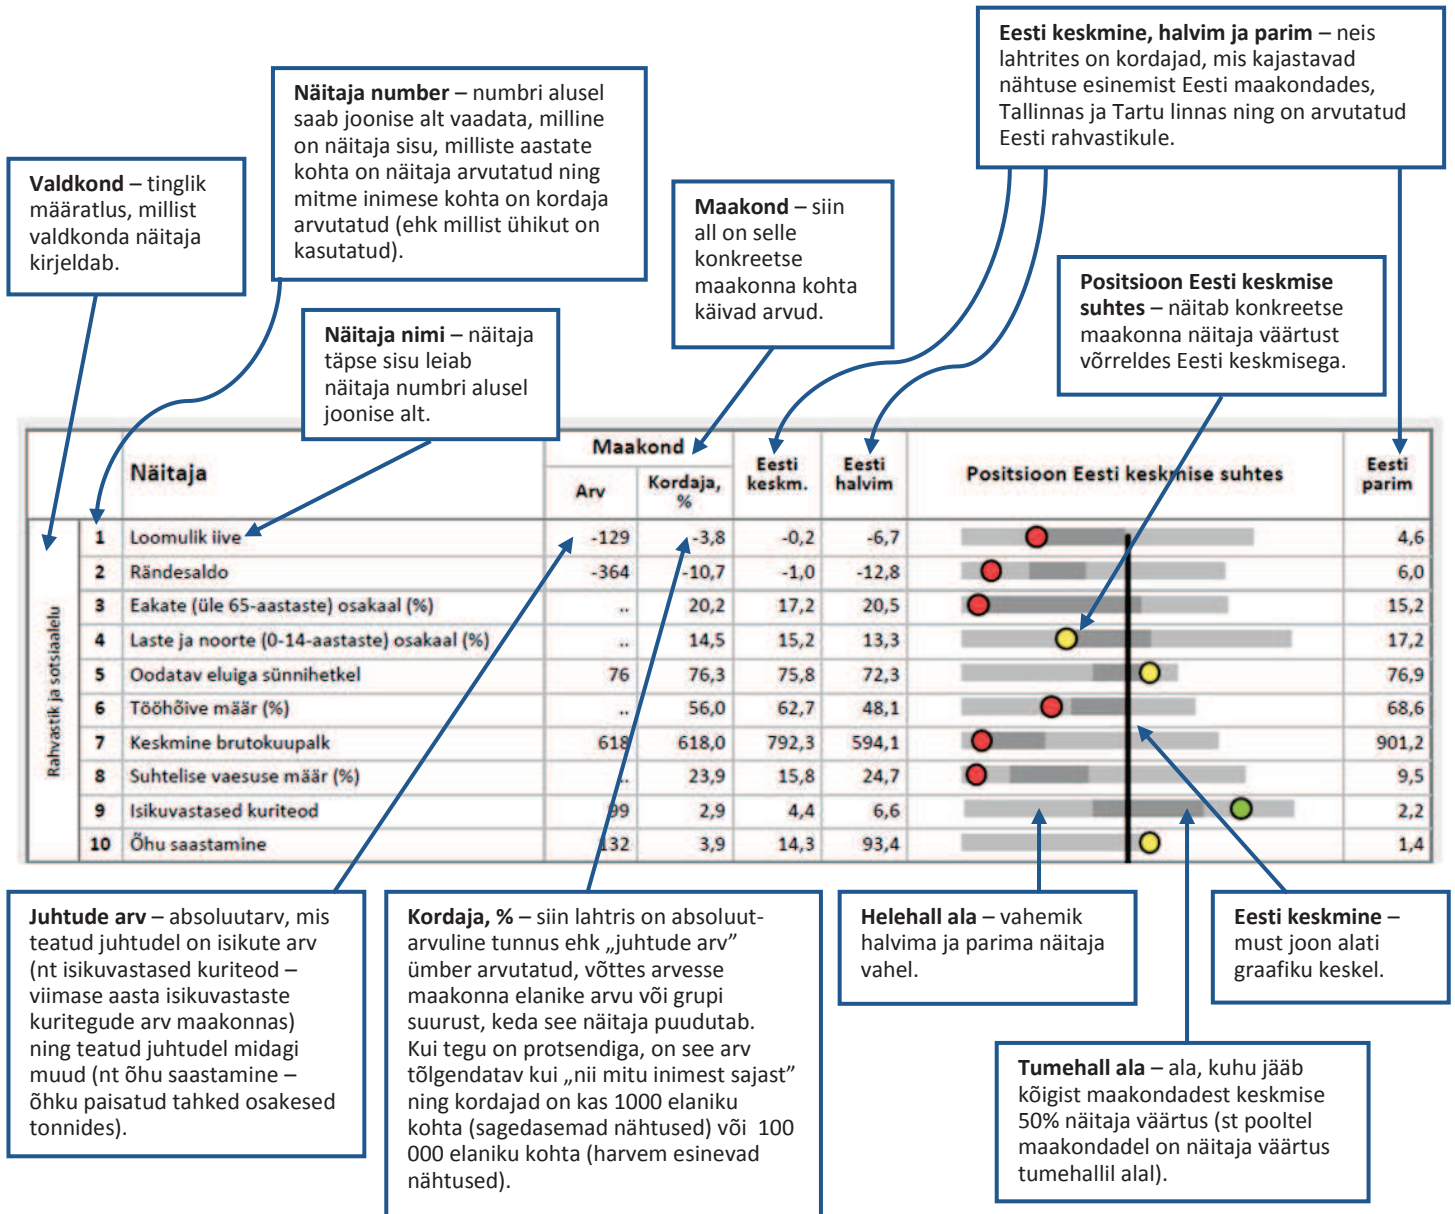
**Eesti keskmine, halvim ja parim** – neis lahtrites on kordajad, mis kajastavad nähtuse esinemist Eesti maakondades, Tallinnas ja Tartu linnas ning on arvutatud Eesti rahvastikule.

**Näitaja number** – numbri alusel saab joonise alt vaadata, milline on näitaja sisu, milliste aastate kohta on näitaja arvutatud ning mitme inimese kohta on kordaja arvutatud (ehk millist ühikut on kasutatud).

**Valdkond** – tinglik määratlus, millist valdkonda näitaja kirjeldab.

**Maakond** – siin all on selle konkreetse maakonna kohta käivad arvud.

**Positsioon Eesti keskmise suhtes** – näitab konkreetse maakonna näitaja väärtust võrreldes Eesti keskmisega.

**Näitaja nimi** – näitaja täpse sisu leiab näitaja numbri alusel joonise alt.

| | | Näitaja | Maakond Arv | Maakond Kordaja, % | Eesti keskm. | Eesti halvim | Positsioon Eesti keskmise suhtes | Eesti parim |
|---|---|---|---|---|---|---|---|---|
| Rahvastik ja sotsiaalelu | 1 | Loomulik iive | -129 | -3,8 | -0,2 | -6,7 | | 4,6 |
| | 2 | Rändesaldo | -364 | -10,7 | -1,0 | -12,8 | | 6,0 |
| | 3 | Eakate (üle 65-aastaste) osakaal (%) | .. | 20,2 | 17,2 | 20,5 | | 15,2 |
| | 4 | Laste ja noorte (0-14-aastaste) osakaal (%) | .. | 14,5 | 15,2 | 13,3 | | 17,2 |
| | 5 | Oodatav eluiga sünnihetkel | 76 | 76,3 | 75,8 | 72,3 | | 76,9 |
| | 6 | Tööhõive määr (%) | .. | 56,0 | 62,7 | 48,1 | | 68,6 |
| | 7 | Keskmine brutokuupalk | 618 | 618,0 | 792,3 | 594,1 | | 901,2 |
| | 8 | Suhtelise vaesuse määr (%) | .. | 23,9 | 15,8 | 24,7 | | 9,5 |
| | 9 | Isikuvastased kuriteod | 99 | 2,9 | 4,4 | 6,6 | | 2,2 |
| | 10 | Õhu saastamine | 132 | 3,9 | 14,3 | 93,4 | | 1,4 |

**Juhtude arv** – absoluutarv, mis teatud juhtudel on isikute arv (nt isikuvastased kuriteod – viimase aasta isikuvastaste kuritegude arv maakonnas) ning teatud juhtudel midagi muud (nt õhu saastamine – õhku paisatud tahked osakesed tonnides).

**Kordaja, %** – siin lahtris on absoluutarvuline tunnus ehk „juhtude arv" ümber arvutatud, võttes arvesse maakonna elanike arvu või grupi suurust, keda see näitaja puudutab. Kui tegu on protsendiga, on see arv tõlgendatav kui „nii mitu inimest sajast" ning kordajad on kas 1000 elaniku kohta (sagedasemad nähtused) või 100 000 elaniku kohta (harvem esinevad nähtused).

**Helehall ala** – vahemik halvima ja parima näitaja vahel.

**Eesti keskmine** – must joon alati graafiku keskel.

**Tumehall ala** – ala, kuhu jääb kõigist maakondadest keskmise 50% näitaja väärtus (st pooltel maakondadel on näitaja väärtus tumehallil alal).